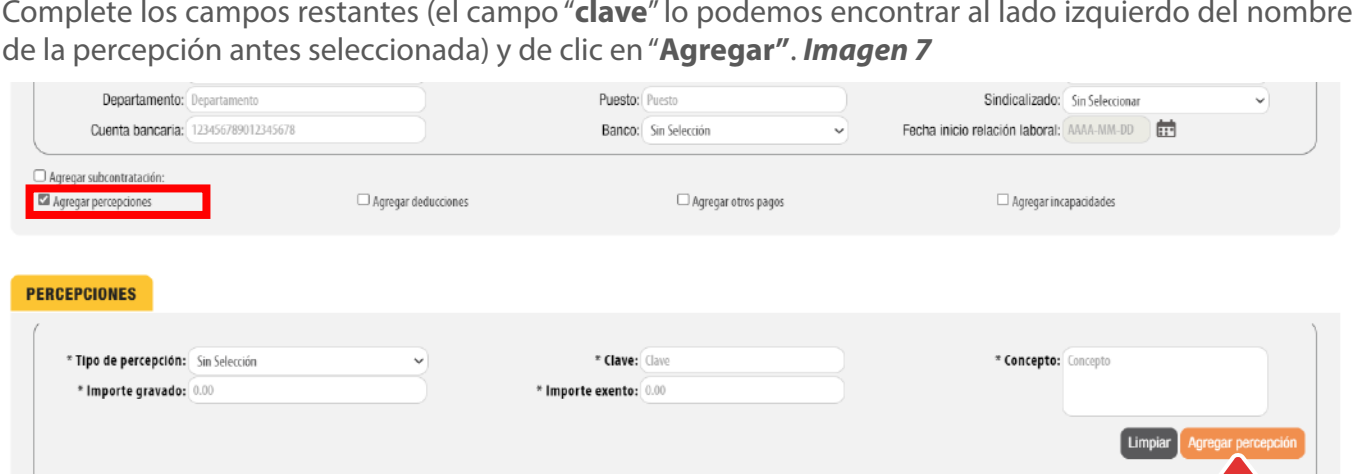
Complete los campos restantes (el campo "**clave**" lo podemos encontrar al lado izquierdo del nombre de la percepción antes seleccionada) y de clic en "**Agregar"**. ***Imagen 7***

Departamento: Departamento
Puesto: Puesto
Sindicalizado: Sin Seleccionar
Cuenta bancaria: 123456789012345678
Banco: Sin Selección
Fecha inicio relación laboral: AAAA-MM-DD

Agregar subcontratación:
Agregar percepciones
Agregar deducciones
Agregar otros pagos
Agregar incapacidades

PERCEPCIONES

* Tipo de percepción: Sin Selección
* Clave: Clave
* Concepto: Concepto
* Importe gravado: 0.00
* Importe exento: 0.00

Limpiar
Agregar percepción